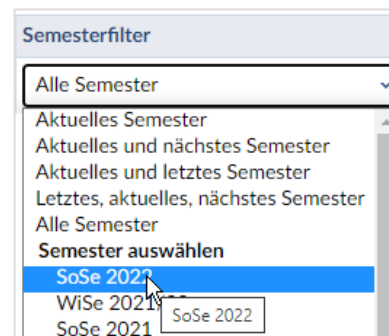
Semesterfilter

Alle Semester

Aktuelles Semester
Aktuelles und nächstes Semester
Aktuelles und letztes Semester
Letztes, aktuelles, nächstes Semester
Alle Semester
Semester auswählen
SoSe 2022
WiSe 2021/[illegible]
SoSe 2021

SoSe 2022